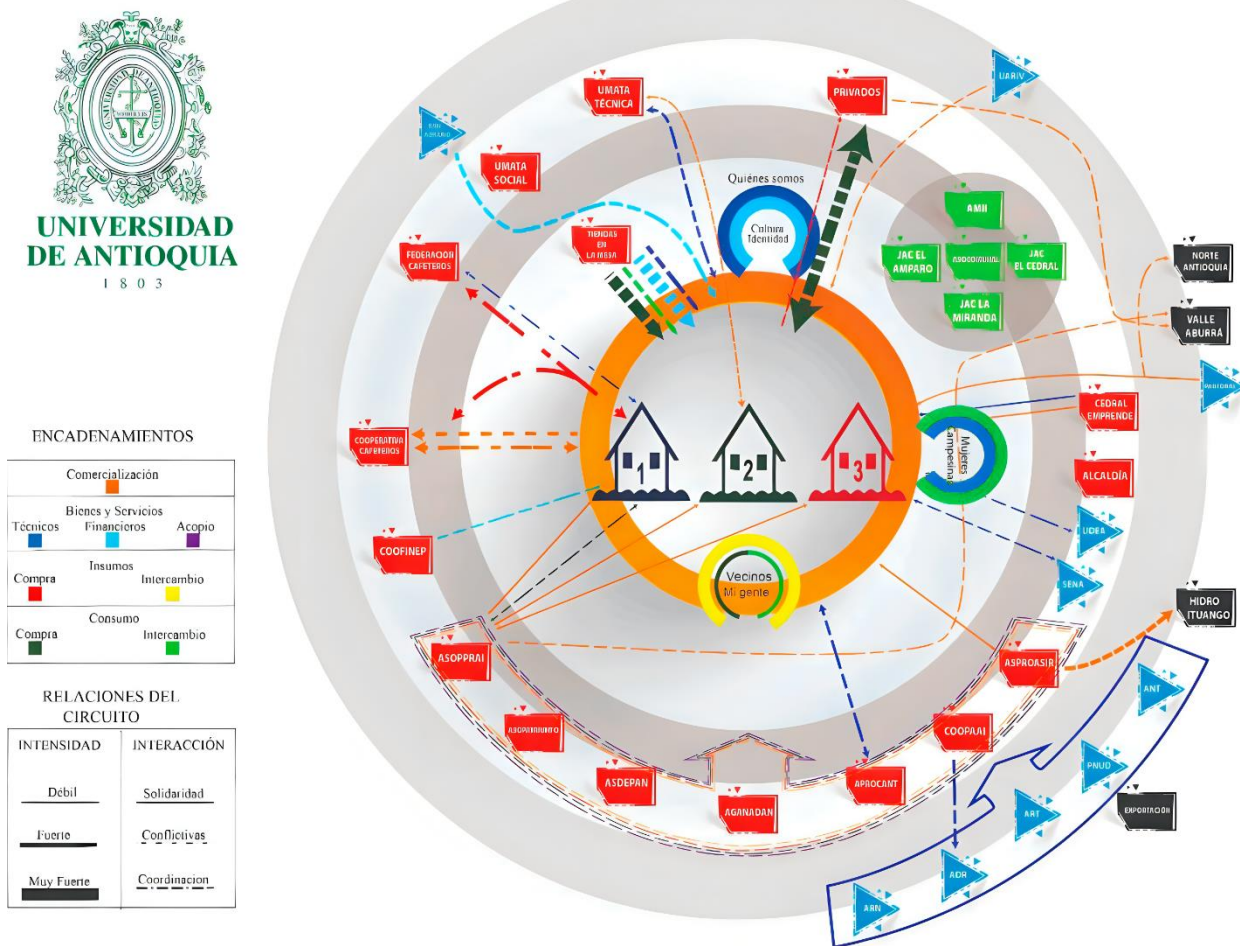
UNIVERSIDAD DE ANTIOQUIA
1 8 0 3

ENCADENAMIENTOS

| Comercialización | | |
|---|---|---|
| Bienes y Servicios | | |
| Técnicos | Financieros | Acopio |
| Insumos | | |
| Compra | Intercambio | |
| Consumo | | |
| Compra | Intercambio | |

RELACIONES DEL CIRCUITO

| INTENSIDAD | INTERACCIÓN |
|---|---|
| Débil | Solidaridad |
| Fuerte | Conflictivas |
| Muy Fuerte | Coordinacion |

UMATA TÉCNICA
PRIVADOS
UARIV
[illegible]
UMATA SOCIAL
Quiénes somos
Cultura Identidad
AMII
JAC EL AMPARO
ASOCOMUNAL
JAC EL CEDRAL
JAC LA MIRANDA
NORTE ANTIOQUIA
VALLE ABURRA
TIENDAS EN LA MESA
FEDERACION CAFETEROS
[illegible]
CEDRAL EMPRENDE
COOPERATIVA CAFETEROS
1
2
3
Mujeres campesinas
ALCALDÍA
UDEA
COOFINEP
SENA
Vecinos Mi gente
HIDRO ITUANGO
ASOPPRAI
ASPROASIR
ANT
ASOPAINUNO
COOPRAI
PNUD
ASDEPAN
AGANADAN
APROCANT
ART
EXPORTACIÓN
ADR
ARN